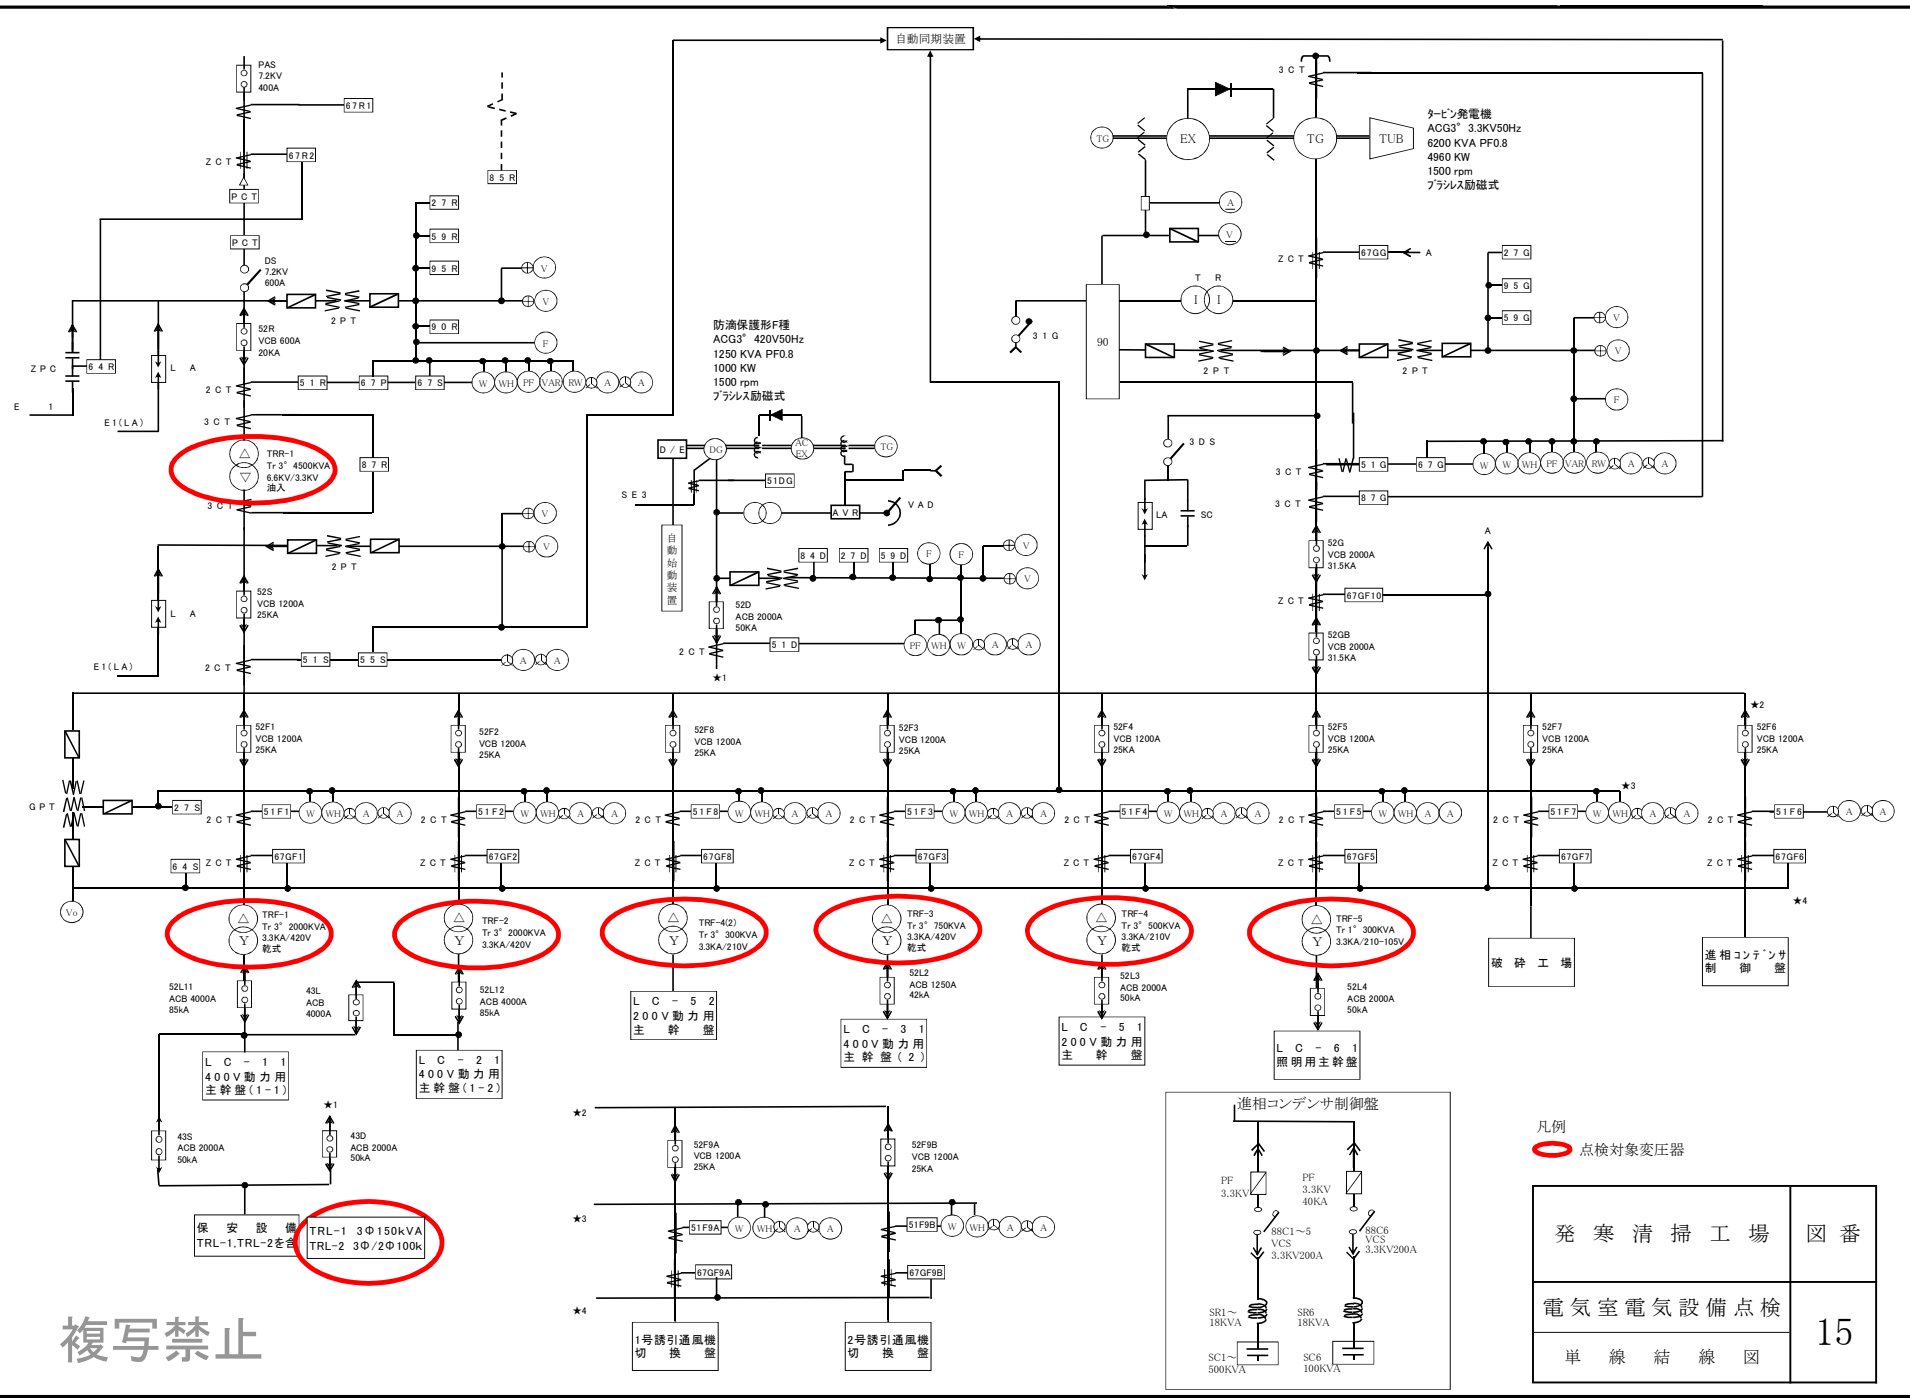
自動同期装置

PAS
7.2KV
400A

67R1

ZCT
67R2

PCT

PCT

85R

DS
7.2KV
600A

27R
59R
95R
90R

2PT

52R
VCB 600A
20KA

ZPC
64R
LA
E1
E1(LA)

2CT
51R
67P
67S
W WH PF VAR RW A A A

3CT
TRR-1
Tr 3° 4500KVA
6.6KV/3.3KV
油入
87R

3CT

2PT

52S
VCB 1200A
25KA

LA
E1(LA)

2CT
51S
55S
A A A

防滴保護形F種
ACG3° 420V50Hz
1250 KVA PF0.8
1000 KW
1500 rpm
ブラシレス励磁式

D/E
DG
AC EX
TG
51DG
SE3
AVR
VAD
自動始動装置
84D
27D
59D
F F
V V

52D
ACB 2000A
50KA

2CT
51D
PF WH W A A A
★1

3CT
TG
EX
TG
TUB
タービン発電機
ACG3° 3.3KV50Hz
6200 KVA PF0.8
4960 KW
1500 rpm
ブラシレス励磁式

A
V
ZCT
67GG
A
27G
95G
59G

T R
I I
31G
90

2PT
2PT
V V
F

3DS
LA
SC
3CT
51G
67G
W W WH PF VAR RW A A A
3CT
87G

52G
VCB 2000A
31.5KA

ZCT
67GF10
A

52GB
VCB 2000A
31.5KA

52F1
VCB 1200A
25KA

52F2
VCB 1200A
25KA

52F8
VCB 1200A
25KA

52F3
VCB 1200A
25KA

52F4
VCB 1200A
25KA

52F5
VCB 1200A
25KA

52F7
VCB 1200A
25KA

★2
52F6
VCB 1200A
25KA

GPT
27S
64S
Vo

2CT 51F1 W WH A A A
2CT 51F2 W WH A A A
2CT 51F8 W WH A A A
2CT 51F3 W WH A A A
2CT 51F4 W WH A A A
2CT 51F5 W WH A A
2CT 51F7 W WH A A A ★3
2CT 51F6 A A A

ZCT 67GF1
ZCT 67GF2
ZCT 67GF8
ZCT 67GF3
ZCT 67GF4
ZCT 67GF5
ZCT 67GF7
ZCT 67GF6
★4

TRF-1
Tr 3° 2000KVA
3.3KA/420V
乾式

TRF-2
Tr 3° 2000KVA
3.3KA/420V

TRF-4(2)
Tr 3° 300KVA
3.3KA/210V

TRF-3
Tr 3° 750KVA
3.3KA/420V
乾式

TRF-4
Tr 3° 500KVA
3.3KA/210V
乾式

TRF-5
Tr 1° 300KVA
3.3KA/210-105V

破砕工場

進相コンデンサ制御盤

52L11
ACB 4000A
85kA

43L
ACB
4000A

52L12
ACB 4000A
85kA

LC-52
200V動力用
主幹盤

52L2
ACB 1250A
42kA

52L3
ACB 2000A
50kA

52L4
ACB 2000A
50kA

LC-11
400V動力用
主幹盤(1-1)

LC-21
400V動力用
主幹盤(1-2)

LC-31
400V動力用
主幹盤(2)

LC-51
200V動力用
主幹盤

LC-61
照明用主幹盤

★1
43S
ACB 2000A
50kA

43D
ACB 2000A
50kA

保安設備
TRL-1,TRL-2を含

TRL-1 3Φ150kVA
TRL-2 3Φ/2Φ100k

★2
52F9A
VCB 1200A
25KA

52F9B
VCB 1200A
25KA

★3
51F9A W WH A A
51F9B W WH A A

67GF9A
67GF9B
★4

1号誘引通風機
切換盤

2号誘引通風機
切換盤

進相コンデンサ制御盤
PF
3.3KV
PF
3.3KV
40KA
88C1~5
VCS
3.3KV200A
88C6
VCS
3.3KV200A
SR1~
18KVA
SR6
18KVA
SC1~
500KVA
SC6
100KVA

凡例
点検対象変圧器

発寒清掃工場
図番
電気室電気設備点検
15
単線結線図

複写禁止